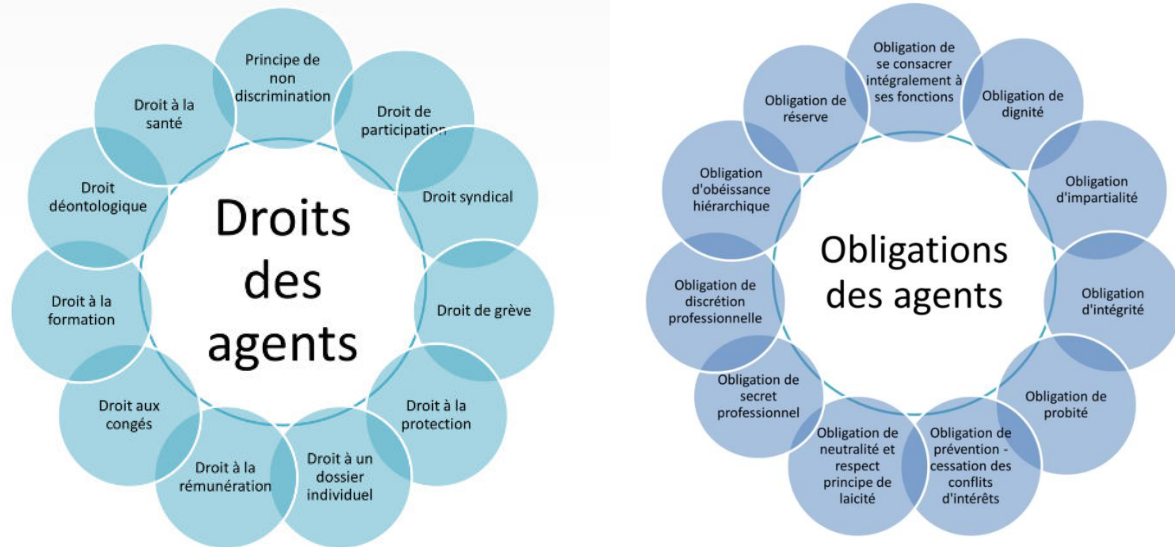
Droits des agents

Principe de non discrimination

Droit de participation

Droit syndical

Droit de grève

Droit à la protection

Droit à un dossier individuel

Droit à la rémunération

Droit aux congés

Droit à la formation

Droit déontologique

Droit à la santé

Obligations des agents

Obligation de se consacrer intégralement à ses fonctions

Obligation de dignité

Obligation d'impartialité

Obligation d'intégrité

Obligation de probité

Obligation de prévention - cessation des conflits d'intérêts

Obligation de neutralité et respect principe de laicité

Obligation de secret professionnel

Obligation de discrétion professionnelle

Obligation d'obéissance hiérarchique

Obligation de réserve